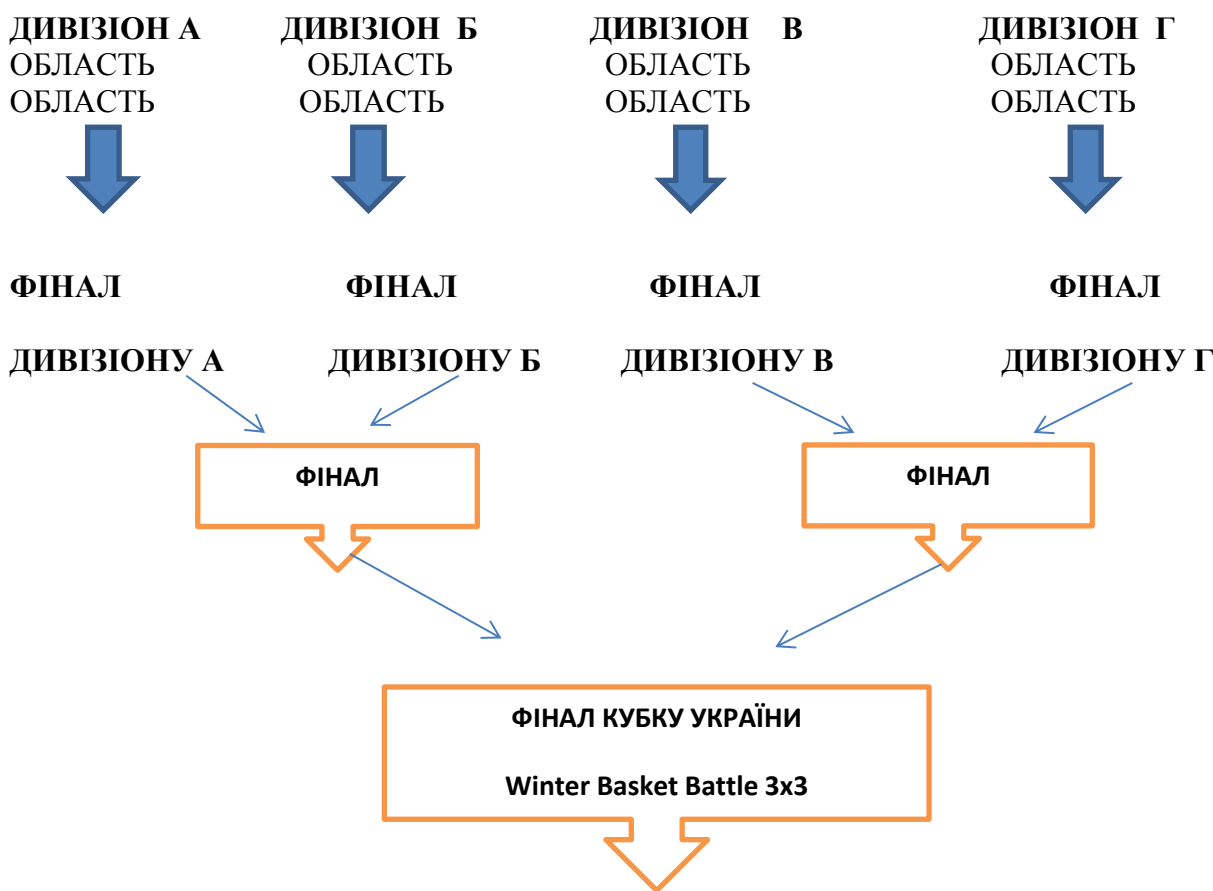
ДИВІЗІОН А
ОБЛАСТЬ
ОБЛАСТЬ

ДИВІЗІОН Б
ОБЛАСТЬ
ОБЛАСТЬ

ДИВІЗІОН В
ОБЛАСТЬ
ОБЛАСТЬ

ДИВІЗІОН Г
ОБЛАСТЬ
ОБЛАСТЬ

ФІНАЛ

ДИВІЗІОНУ А

ФІНАЛ

ДИВІЗІОНУ Б

ФІНАЛ

ДИВІЗІОНУ В

ФІНАЛ

ДИВІЗІОНУ Г

ФІНАЛ

ФІНАЛ

ФІНАЛ КУБКУ УКРАЇНИ

Winter Basket Battle 3x3